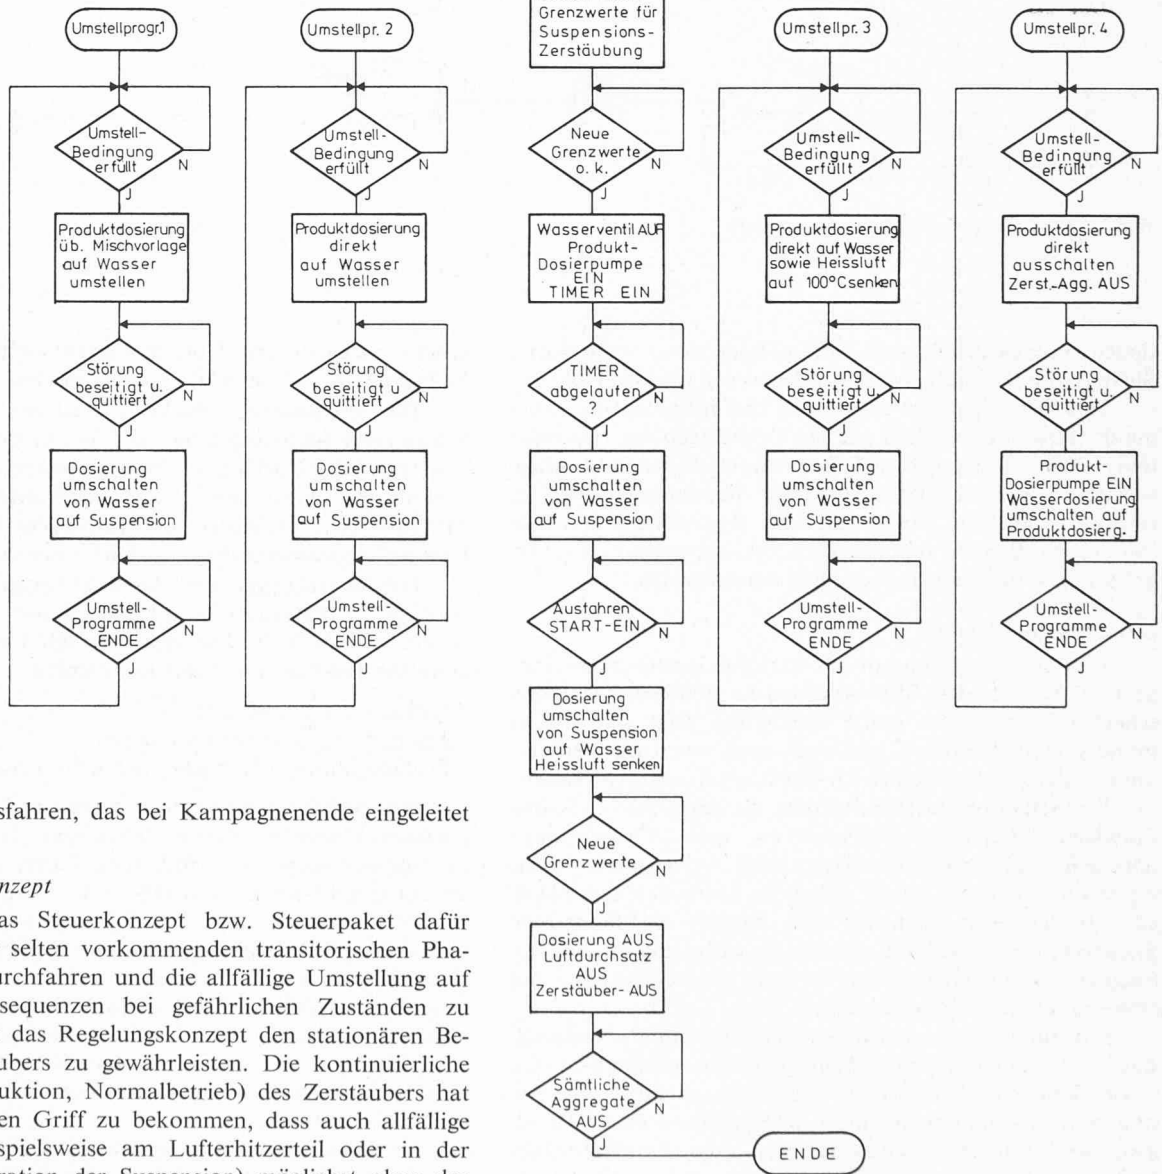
Umstellprogr.1

Umstell-Bedingung erfüllt

N

J

Produktdosierung üb. Mischvorlage auf Wasser umstellen

Störung beseitigt u. quittiert

N

J

Dosierung umschalten von Wasser auf Suspension

Umstell-Programme ENDE

N

J

Umstellpr. 2

Umstell-Bedingung erfüllt

N

J

Produktdosierung direkt auf Wasser umstellen

Störung beseitigt u quittiert

N

J

Dosierung umschalten von Wasser auf Suspension

Umstell-Programme ENDE

N

J

Grenzwerte für Suspensions-Zerstäubung

Neue Grenzwerte o. k.

N

J

Wasserventil AUF Produkt-Dosierpumpe EIN TIMER EIN

TIMER abgelaufen ?

N

J

Dosierung umschalten von Wasser auf Suspension

Austahren START-EIN

N

J

Dosierung umschalten von Suspension auf Wasser Heissluft senken

Neue Grenzwerte

N

J

Dosierung AUS Luftdurchsatz AUS Zerstäuber-AUS

Sämtliche Aggregate AUS

N

J

ENDE

Umstellpr. 3

Umstell-Bedingung erfüllt

N

J

Produktdosierung direkt auf Wasser sowie Heissluft auf 100°C senken

Störung beseitigt u. quittiert

N

J

Dosierung umschalten von Wasser auf Suspension

Umstell-Programme ENDE

N

J

Umstellpr. 4

Umstell-Bedingung erfüllt

N

J

Produktdosierung direkt ausschalten Zerst.-Agg. AUS

Störung beseitigt u. quittiert

N

J

Produkt-Dosierpumpe EIN Wasserdosierung umschalten auf Produktdosierg.

Umstell-Programme ENDE

N

J

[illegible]sfahren, das bei Kampagnenende eingeleitet

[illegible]nzept

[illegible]as Steuerkonzept bzw. Steuerpaket dafür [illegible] selten vorkommenden transitorischen Pha-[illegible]urchfahren und die allfällige Umstellung auf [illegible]sequenzen bei gefährlichen Zuständen zu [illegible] das Regelungskonzept den stationären Be-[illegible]ubers zu gewährleisten. Die kontinuierliche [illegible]uktion, Normalbetrieb) des Zerstäubers hat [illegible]en Griff zu bekommen, dass auch allfällige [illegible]spielsweise am Lufterhitzerteil oder in der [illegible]